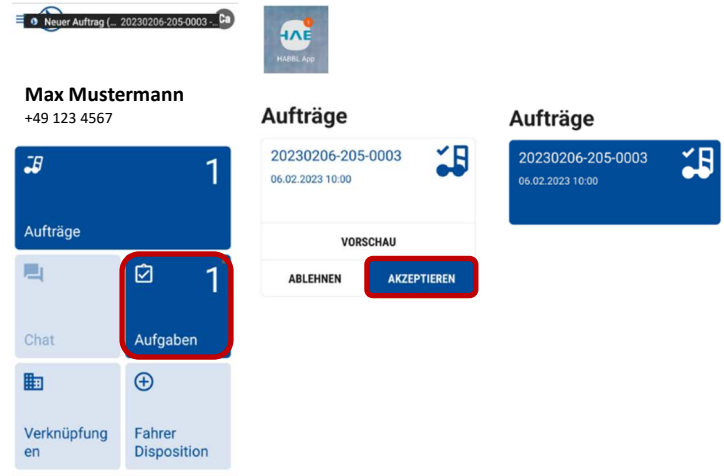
Neuer Auftrag (... 20230206-205-0003 ...

HABBL App

Max Mustermann
+49 123 4567

1
Aufträge

Chat

1
Aufgaben

Verknüpfungen

Fahrer Disposition

Aufträge

20230206-205-0003
06.02.2023 10:00

VORSCHAU

ABLEHNEN

AKZEPTIEREN

Aufträge

20230206-205-0003
06.02.2023 10:00